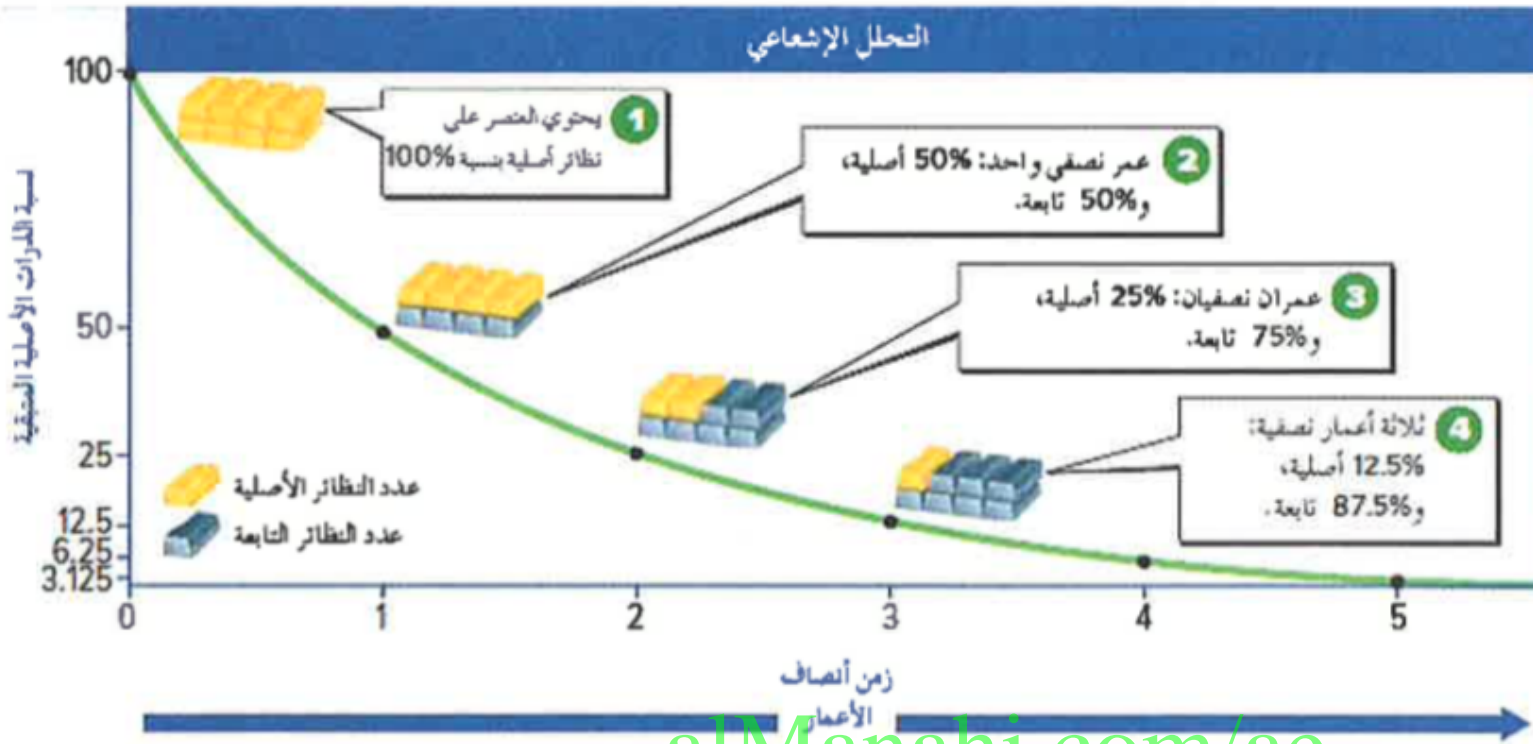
التحلل الإشعاعي

1 يحتوي العنصر على نظائر أصلية بنسبة 100%

2 عمر نصفي واحد: 50% أصلية، و50% تابعة.

3 عمران نصفيان: 25% أصلية، و75% تابعة.

4 ثلاثة أعمار نصفية: 12.5% أصلية، و87.5% تابعة.

نسبة الذرات الأصلية المتبقية

100
50
25
12.5
6.25
3.125

عدد النظائر الأصلية
عدد النظائر التابعة

0 1 2 3 4 5

زمن أنصاف الأعمار

alManahj.com/ae